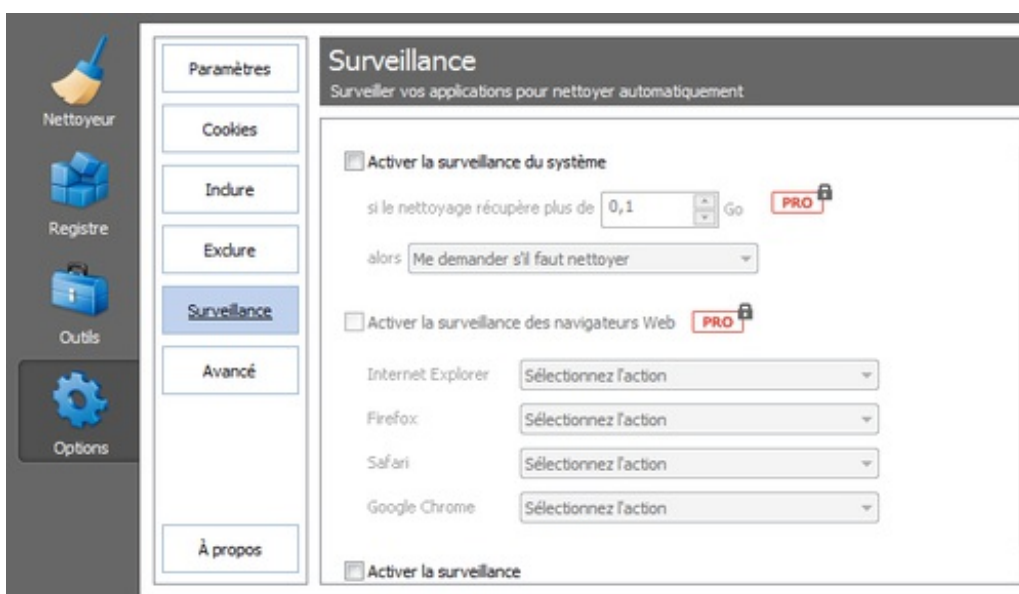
Nettoyeur

Registre

Outils

Options

Paramètres

Cookies

Inclure

Exclure

Surveillance

Avancé

À propos

Surveillance

Surveiller vos applications pour nettoyer automatiquement

Activer la surveillance du système

si le nettoyage récupère plus de 0,1 Go PRO

alors Me demander s'il faut nettoyer

Activer la surveillance des navigateurs Web PRO

Internet Explorer Sélectionnez l'action

Firefox Sélectionnez l'action

Safari Sélectionnez l'action

Google Chrome Sélectionnez l'action

Activer la surveillance